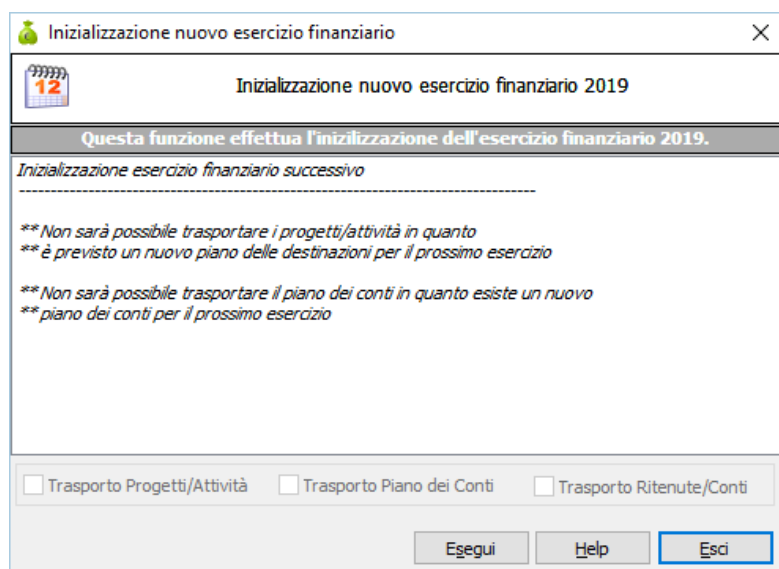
Inizializzazione nuovo esercizio finanziario

X

12

Inizializzazione nuovo esercizio finanziario 2019

Questa funzione effettua l'inizilizzazione dell'esercizio finanziario 2019.

Inizializzazione esercizio finanziario successivo
--------------------------------------------------------------------------------

** Non sarà possibile trasportare i progetti/attività in quanto
** è previsto un nuovo piano delle destinazioni per il prossimo esercizio

** Non sarà possibile trasportare il piano dei conti in quanto esiste un nuovo
** piano dei conti per il prossimo esercizio

Trasporto Progetti/Attività

Trasporto Piano dei Conti

Trasporto Ritenute/Conti

Esegui

Help

Esci